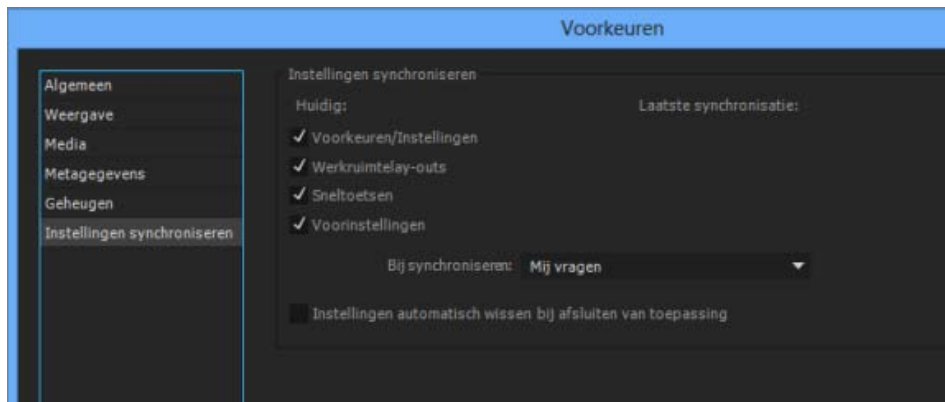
Voorkeuren

Algemeen
Weergave
Media
Metagegevens
Geheugen
Instellingen synchroniseren

Instellingen synchroniseren

Huidig:

Laatste synchronisatie:

✓ Voorkeuren/Instellingen
✓ Werkruimtelay-outs
✓ Sneltoetsen
✓ Voorinstellingen

Bij synchroniseren: Mij vragen

Instellingen automatisch wissen bij afsluiten van toepassing